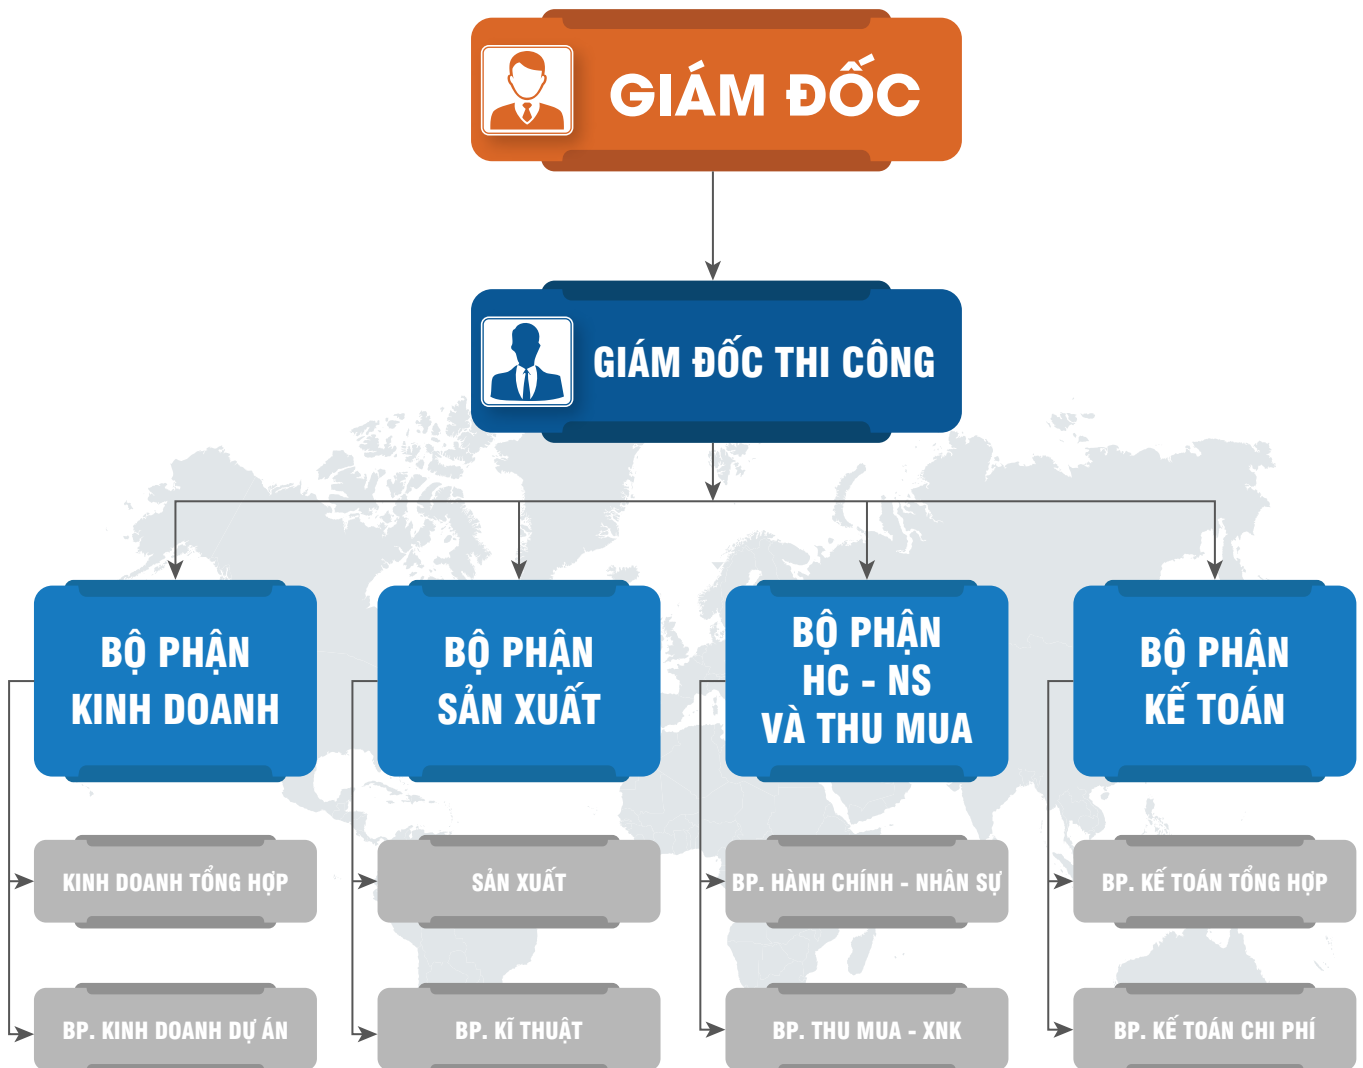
GIÁM ĐỐC

GIÁM ĐỐC THI CÔNG

BỘ PHẬN KINH DOANH

KINH DOANH TỔNG HỢP

BP. KINH DOANH DỰ ÁN

BỘ PHẬN SẢN XUẤT

SẢN XUẤT

BP. KĨ THUẬT

BỘ PHẬN HC - NS VÀ THU MUA

BP. HÀNH CHÍNH - NHÂN SỰ

BP. THU MUA - XNK

BỘ PHẬN KẾ TOÁN

BP. KẾ TOÁN TỔNG HỢP

BP. KẾ TOÁN CHI PHÍ